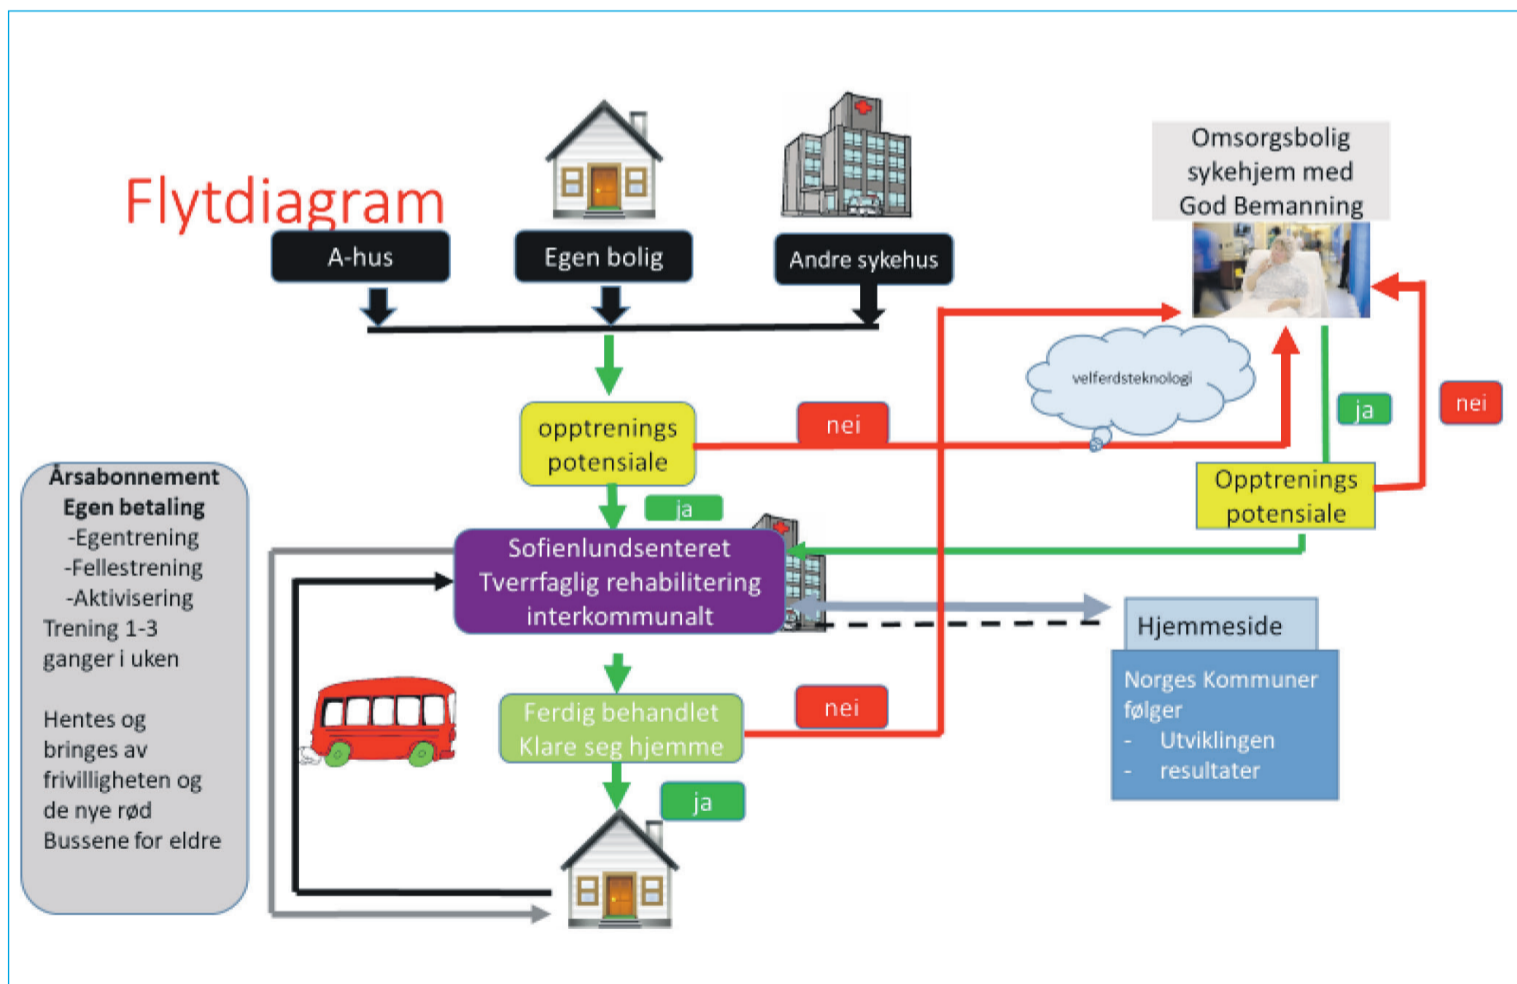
Flytdiagram

A-hus

Egen bolig

Andre sykehus

Omsorgsbolig sykehjem med God Bemanning

velferdsteknologi

opptrenings potensiale

nei

ja

nei

Årsabonnement
Egen betaling
-Egentrening
-Fellestrening
-Aktivisering
Trening 1-3 ganger i uken

Hentes og bringes av frivilligheten og de nye rød Bussene for eldre

ja

Opptrenings potensiale

Sofienlundsenteret
Tverrfaglig rehabilitering
interkommunalt

Hjemmeside

Norges Kommuner følger
- Utviklingen
- resultater

Ferdig behandlet
Klare seg hjemme

nei

ja